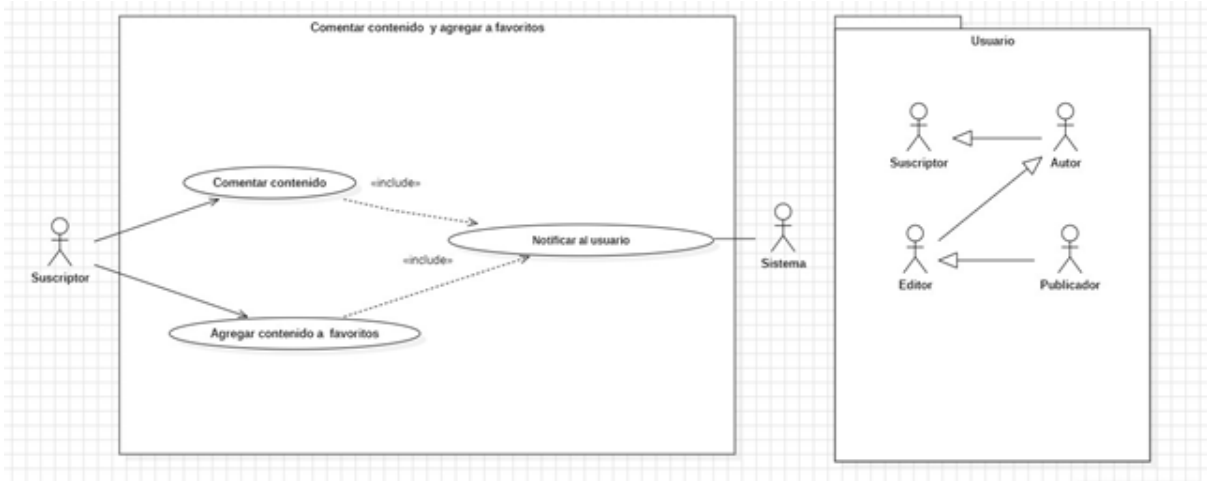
Comentar contenido y agregar a favoritos

Comentar contenido

«include»

Notificar al usuario

«include»

Agregar contenido a favoritos

Suscriptor

Sistema

Usuario

Suscriptor

Autor

Editor

Publicador